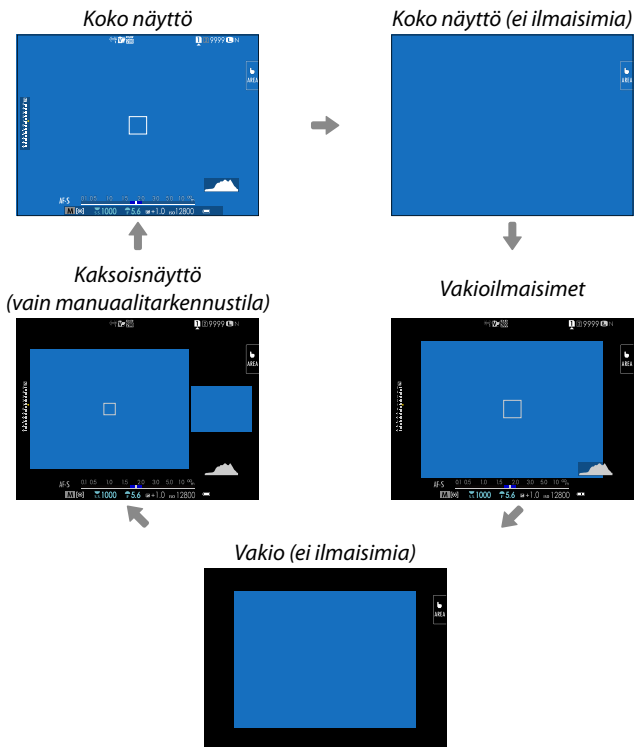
Koko näyttö

9999

AREA

AF-S

M

1000

5.6

+1.0

12800

Koko näyttö (ei ilmaisimia)

AREA

Kaksoisnäyttö
(vain manuaalitarkennustila)

9999

AREA

AF-S

M

1000

5.6

+1.0

12800

Vakioilmaisimet

9999

AREA

AF-S

M

1000

5.6

+1.0

12800

Vakio (ei ilmaisimia)

AREA